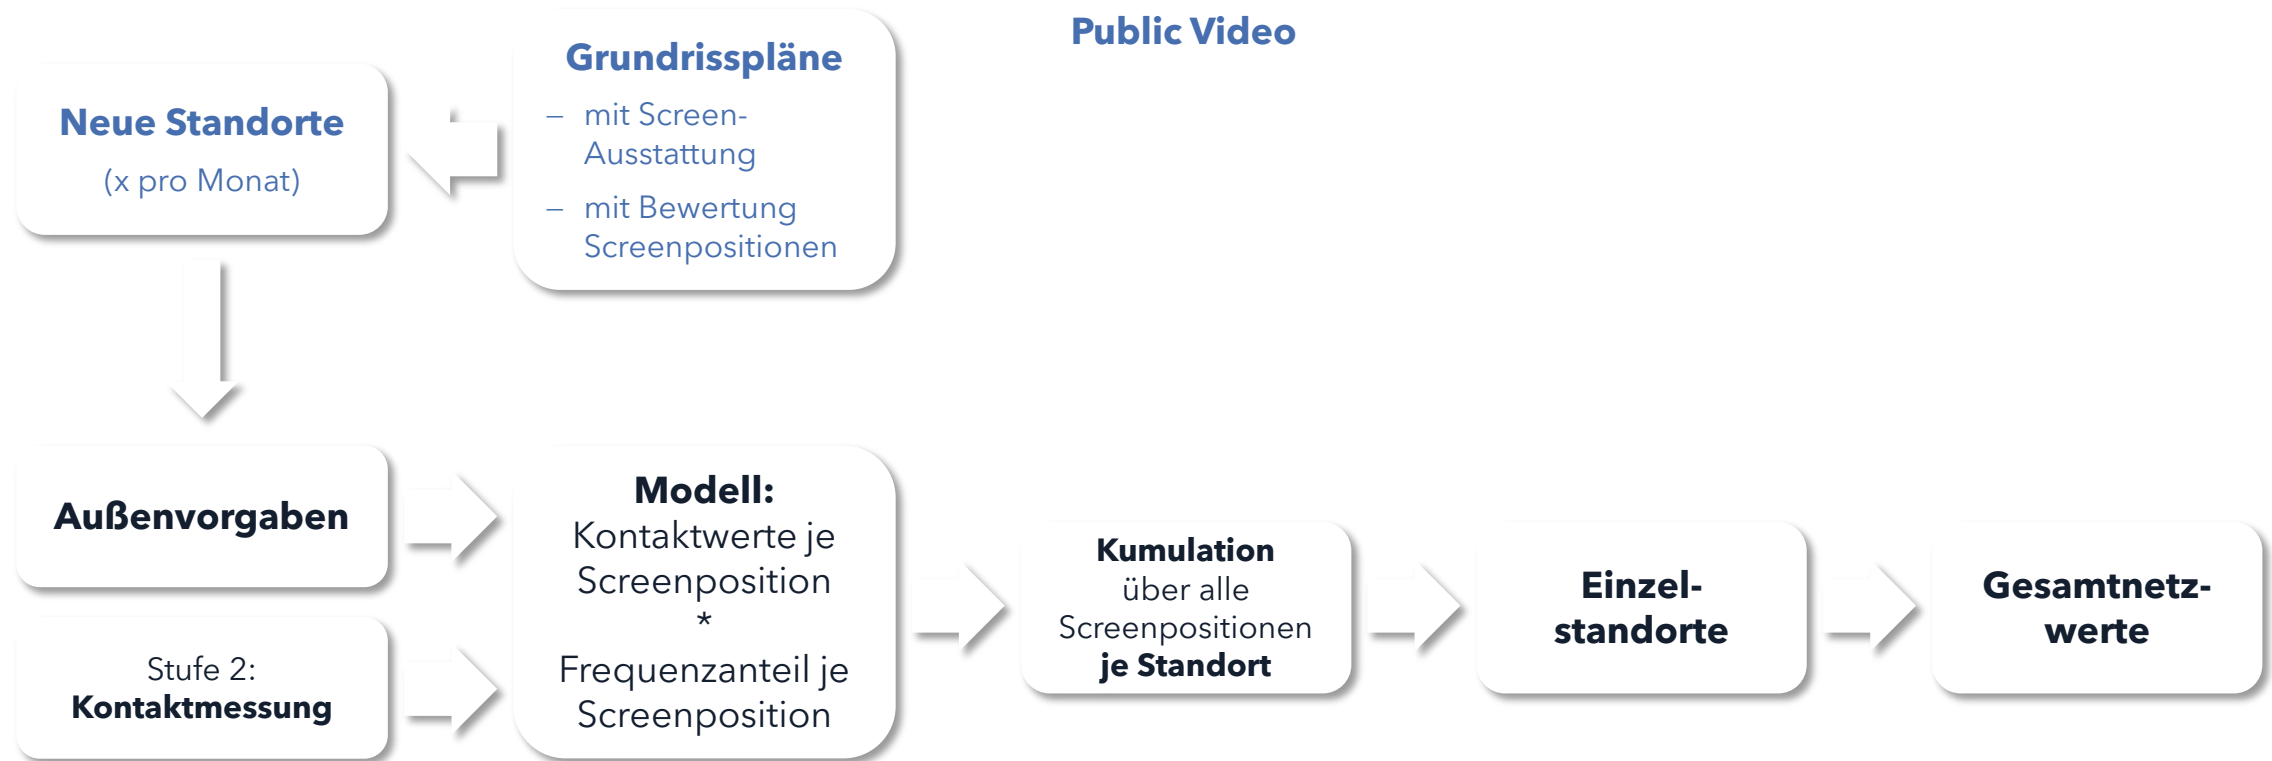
Public Video

Neue Standorte
(x pro Monat)

Grundrisspläne
– mit Screen-Ausstattung
– mit Bewertung Screenpositionen

Außenvorgaben

Stufe 2:
Kontaktmessung

Modell:
Kontaktwerte je Screenposition
*
Frequenzanteil je Screenposition

Kumulation
über alle Screenpositionen
je Standort

Einzel-standorte

Gesamtnetz-werte